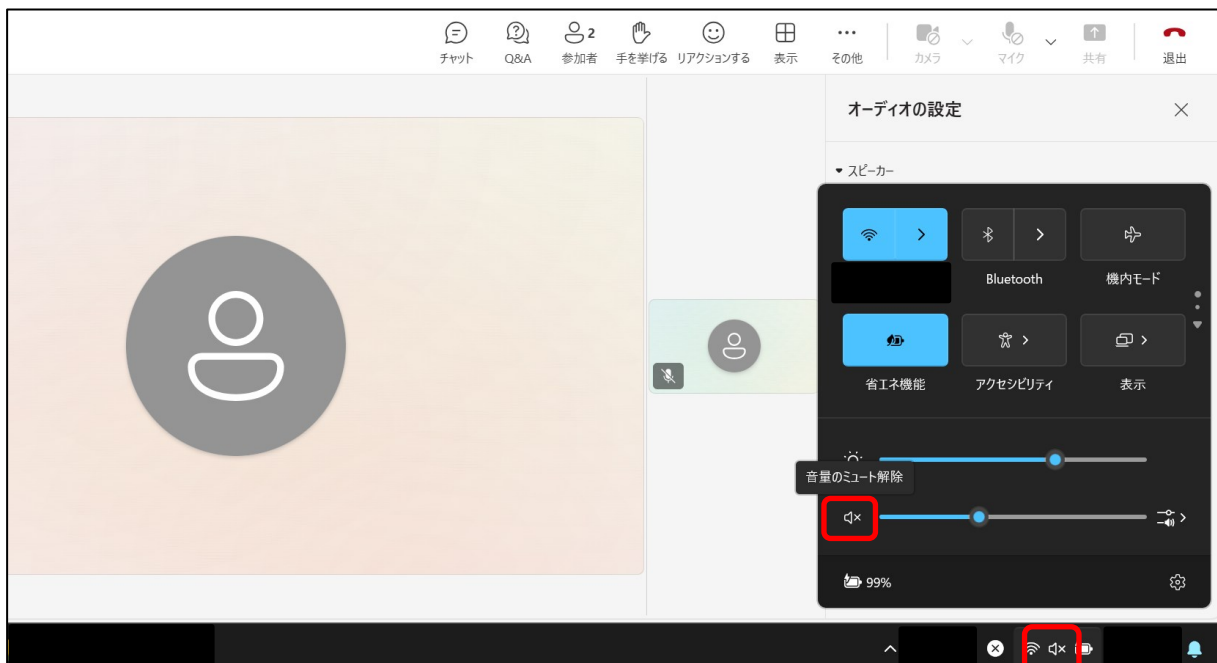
チャット Q&A 2 参加者 手を挙げる リアクションする 表示 その他 カメラ マイク 共有 退出

オーディオの設定

▾ スピーカー

Bluetooth

機内モード

省エネ機能

アクセシビリティ

表示

音量のミュート解除

99%